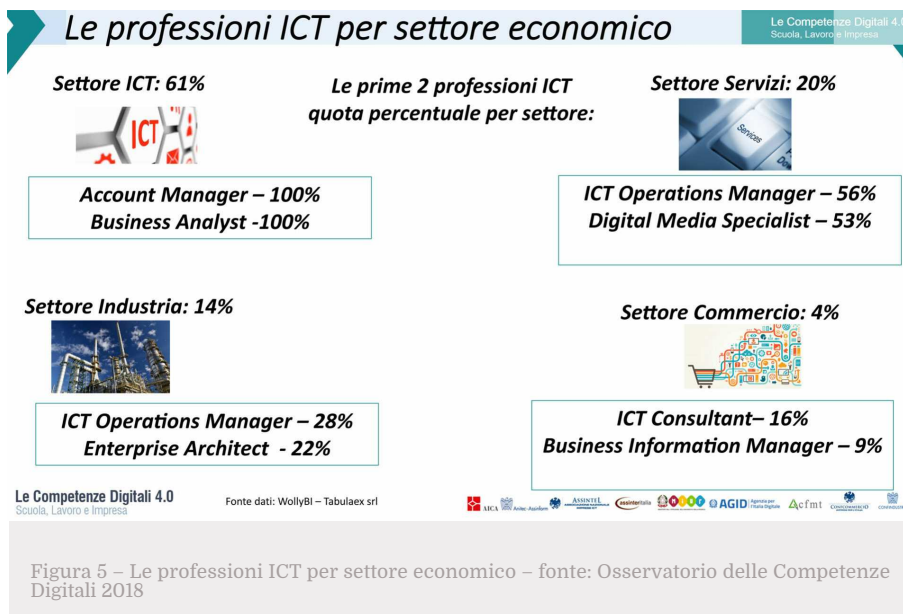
Le professioni ICT per settore economico

Le Competenze Digitali 4.0
Scuola, Lavoro e Impresa

Settore ICT: 61%

ICT

Le prime 2 professioni ICT quota percentuale per settore:

Settore Servizi: 20%

Services

Account Manager – 100%
Business Analyst -100%

ICT Operations Manager – 56%
Digital Media Specialist – 53%

Settore Industria: 14%

Settore Commercio: 4%

ICT Operations Manager – 28%
Enterprise Architect - 22%

ICT Consultant– 16%
Business Information Manager – 9%

Le Competenze Digitali 4.0
Scuola, Lavoro e Impresa

Fonte dati: WollyBI – Tabulaex srl

AICA Anitec-Assinform ASSINTEL assinteritalia AGID Agenzia per l'Italia Digitale Acfmt CONFCOMMERCIO CONFINDUSTRIA

Figura 5 – Le professioni ICT per settore economico – fonte: Osservatorio delle Competenze Digitali 2018